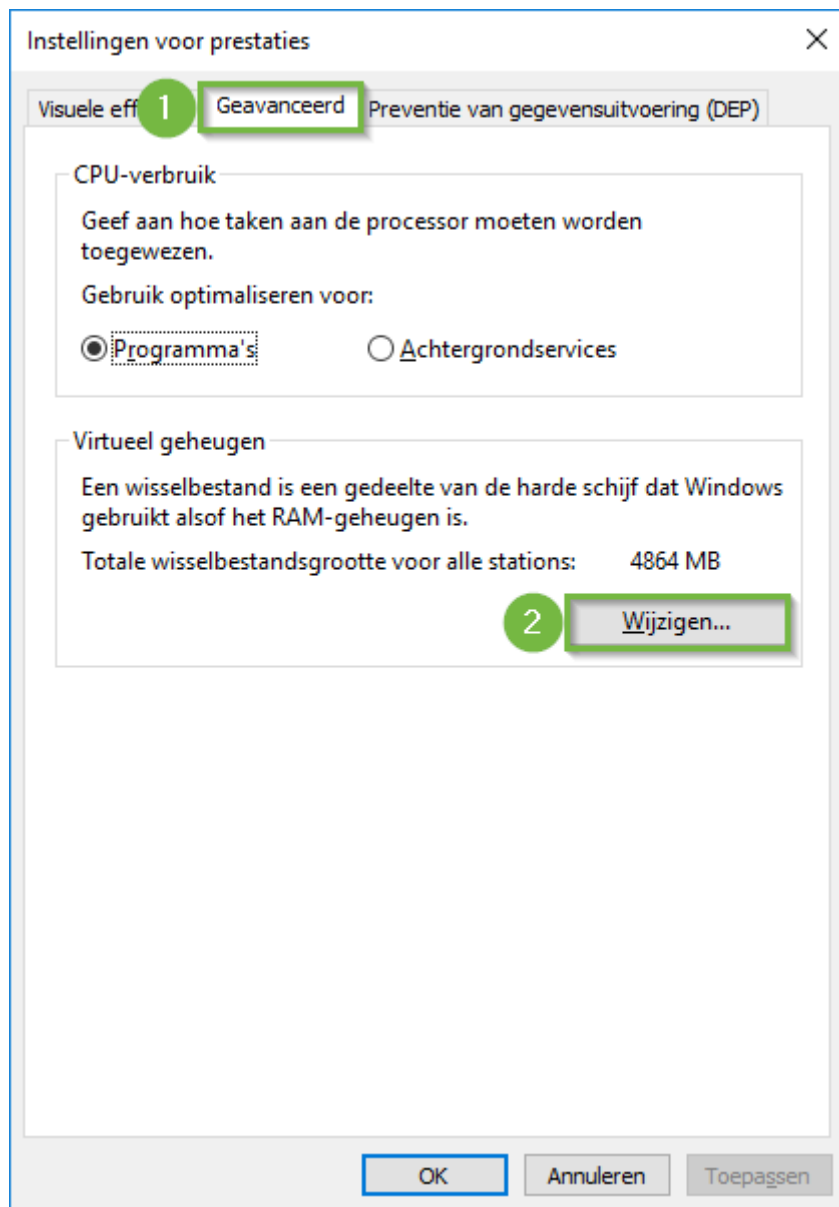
Instellingen voor prestaties

×

Visuele eff

1

Geavanceerd

Preventie van gegevensuitvoering (DEP)

CPU-verbruik

Geef aan hoe taken aan de processor moeten worden toegewezen.

Gebruik optimaliseren voor:

Programma's

Achtergrondservices

Virtueel geheugen

Een wisselbestand is een gedeelte van de harde schijf dat Windows gebruikt alsof het RAM-geheugen is.

Totale wisselbestandsgrootte voor alle stations: 4864 MB

2

Wijzigen...

OK

Annuleren

Toepassen